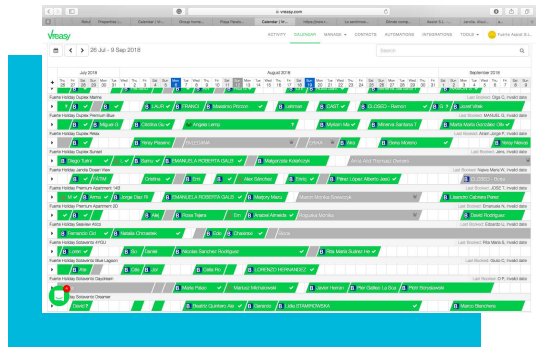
vreasy.com

Rebel | Propertiesl... | Calendar | Vr... | Group home... | Playa Hotels... | Calendar | Vr... | https://www.l... | La semana... | Ebook comp... | Asset S.L... | Iphone, Airp...

Vreasy

ACTIVITY CALENDAR MANAGE CONTACTS AUTOMATIONS INTEGRATIONS TOOLS Fuerte Assist S.L.

26 Jul - 9 Sep 2018

Search

July 2018 | August 2018 | September 2018

Fuerte Holiday Duplex Marina | Last Booked: Olga C. invalid date

LAURA | FRANCI | Massimo Pincon | Lennart | CASTI | CLOSED - Ramon | Pi | Jozef Wlek

Fuerte Holiday Duplex Premium Blue | Last Booked: MANUEL R. invalid date

Miguel G | Cristina Gu | Angels Lamp | Myriam Ma | Mireha Santana T | Maria Maria González Cer

Fuerte Holiday Duplex Relax | Last Booked: Aaron Jorge F. invalid date

Nicky Playero | Alex | Dario Moreno | Nicky Navegap

Fuerte Holiday Duplex Sunset | Last Booked: Lera, invalid date

Diego Tubs | Bamu | EMANUELA ROBERTA GALE | Malgorzata Kolafcsak | Alina And Thomaso Genero

Fuerte Holiday Jandia Ocean View | Last Booked: Nigrev Mary R. invalid date

VEVM | Cristina | Emi | Alex Sánchez | Emilia | Pietro López Alberto José | JOSE - Bolaj

Fuerte Holiday Premium Apartment 148 | Last Booked: JOSE T. invalid date

Ames | Jorge Diaz R. | EMANUELA ROBERTA GALE | Marjory Mar | Michel Michla Saraszyk | Lisandro Cabrera Perez

Fuerte Holiday Premium Apartment 80 | Last Booked: Dmitry/atki N. invalid date

Rosa Tejera | Annabel Almeida | David Rodríguez

Fuerte Holiday Selector Alisia | Last Booked: Estarda L. invalid date

Fernandes Diel | Natalia Chrapkaia | Eco | Chauvinet | Acco

Fuerte Holiday Sotavento ATOU | Last Booked: Rita Maria S. invalid date

Lopez | Daniel | Nicolas Sanchez Rodriguez | Rita Maria Suarez He

Fuerte Holiday Sotavento Blue Lagoon | Last Booked: Steve C. invalid date

Fre | Cello Re | Cello Ro | LORENZO HERNANDEZ

Fuerte Holiday Sotavento Diamond | Last Booked: C.P. invalid date

Marie Palais | Mariusz Mikrasinski | Javier Herran | Pier-Gilles Le Boe | Piotr Rzeszowski

Fuerte Holiday Sotavento Ocianian

David R | Beatriz Quintero Ale | Damaris | Lidia STAMIROWSKA | Marco Blanchere